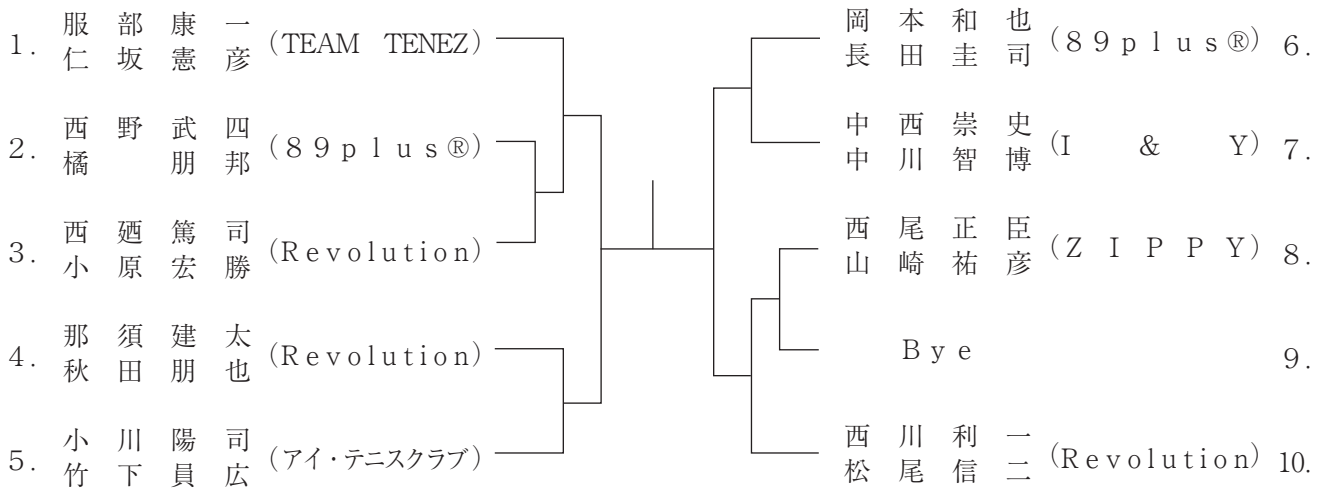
1. 服部康一
仁坂憲彦 (TEAM TENEZ)

2. 西野武四
橋 朋邦 (89plus®)

3. 西廼篤司
小原宏勝 (Revolution)

4. 那須建太
秋田朋也 (Revolution)

5. 小川陽司
竹下員広 (アイ・テニスクラブ)

岡本和也
長田圭司 (89plus®) 6.

中西崇史
中川智博 (I & Y) 7.

西尾正臣
山崎祐彦 (ZIPPY) 8.

Bye 9.

西川利一
松尾信二 (Revolution) 10.